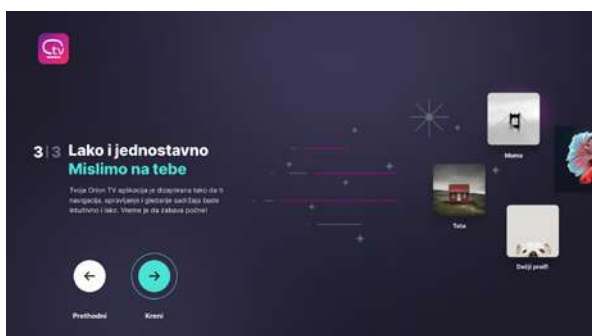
tv

3|3 Lako i jednostavno
Mislimo na tebe

Tvoja Orion TV aplikacija je dizajnirana tako da ti navigacija, upravljanje i gledanje sadržaja bude intuitivno i lako. Vreme je da zabava počne!

Mama

Tata

Dečji profil

Prethodni

Kreni